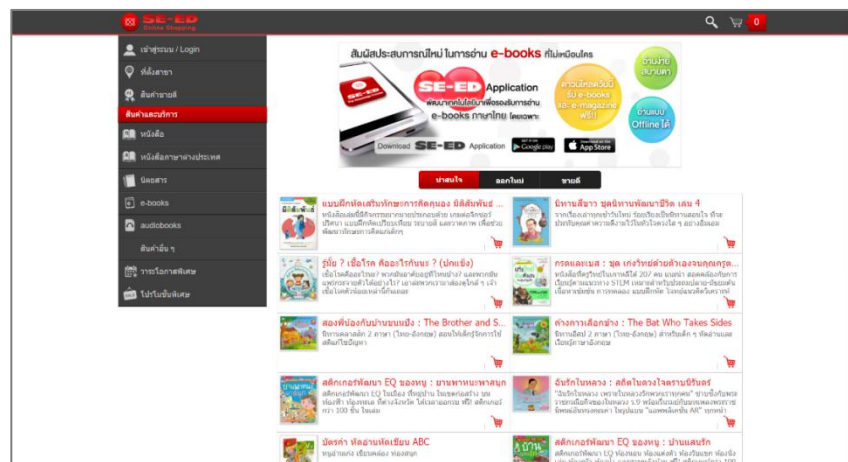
SE-ED
Online Shopping

0

เข้าสู่ระบบ / Login
ที่ตั้งสาขา
สินค้าขายดี
สินค้าและบริการ
หนังสือ
หนังสือภาษาต่างประเทศ
นิตยสาร
e-books
audiobooks
สินค้าอื่น ๆ
วาระโอกาสพิเศษ
โปรโมชั่นพิเศษ

สัมผัสประสบการณ์ใหม่ ในการอ่าน e-books ที่ไม่เหมือนใคร
SE-ED Application
พัฒนาขึ้นใหม่เพื่อรองรับการอ่าน e-books ภาษาไทย โดยเฉพาะ
ดาวน์โหลดฟรี! รับ e-books และ e-magazine ฟรี!!
อ่านง่าย สบายตา
อ่านแบบ Offline ได้
Download SE-ED Application
Google play
App Store

น่าสนใจ
ออกใหม่
ขายดี

แบบฝึกหัดเสริมทักษะการคิดคูณอง มิติสัมพันธ์ ...
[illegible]

นิทานสีขาว ชุดนิทานพัฒนาชีวิต เล่ม 4
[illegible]

รู้มั้ย ? เชื้อโรค คืออะไรกันนะ ? (ปกแข็ง)
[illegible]

กรดและเบส : ชุด เก่งวิทย์ด้วยตัวเองจนคุณครู...
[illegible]

สองพี่น้องกับบ้านขนมปัง : The Brother and S...
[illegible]

ต่างคาวเลือกช้าง : The Bat Who Takes Sides
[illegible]

สติกเกอร์พัฒนา EQ ของหนู : ยานพาหนะพาสนุก
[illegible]

อัจฉริยในดวง : สติลในดวงใจตรามิวนิส
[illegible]

บัตรคำ หัดอ่านหัดเขียน ABC
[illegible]

สติกเกอร์พัฒนา EQ ของหนู : บ้านแสนรัก
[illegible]